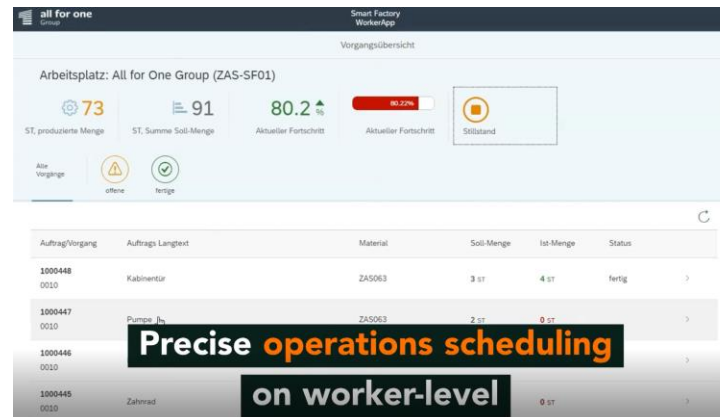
all for one Group

Smart Factory WorkerApp

Vorgangsübersicht

Arbeitsplatz: All for One Group (ZAS-SF01)

73 ST, produzierte Menge

91 ST, Summe Soll-Menge

80.2 % Aktueller Fortschritt

80.22% Aktueller Fortschritt

Stillstand

Alle Vorgänge

offene

fertige

| Auftrag/Vorgang | Auftrags Langtext | Material | Soll-Menge | Ist-Menge | Status |
|---|---|---|---|---|---|
| 1000448 0010 | Kabinentür | ZAS063 | 3 ST | 4 ST | fertig |
| 1000447 0010 | Pumpe | ZAS063 | 2 ST | 0 ST | |
| 1000446 0010 | | | | | |
| 1000445 0010 | Zahnrad | | | 0 ST | |

Precise operations scheduling

on worker-level